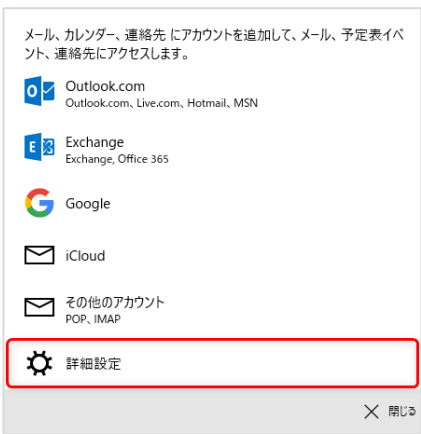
メール、カレンダー、連絡先 にアカウントを追加して、メール、予定表イベント、連絡先にアクセスします。

Outlook.com
Outlook.com, Live.com, Hotmail, MSN

Exchange
Exchange, Office 365

Google

iCloud

その他のアカウント
POP, IMAP

詳細設定

閉じる